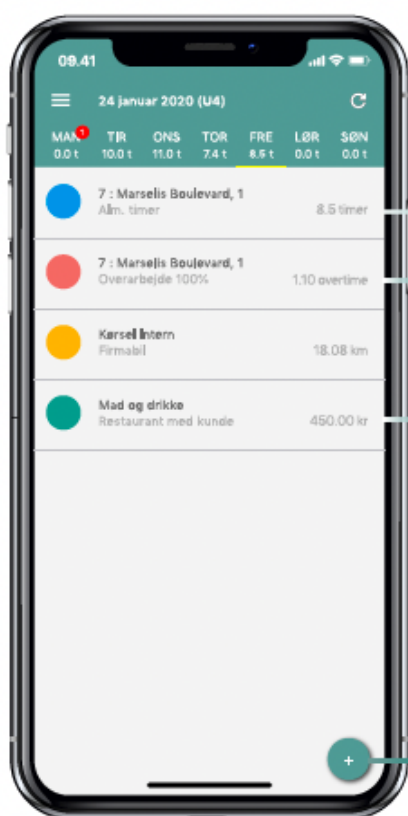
09.41

24 januar 2020 (U4)

MAN 1
0.0 t

TIR
10.0 t

ONS
11.0 t

TOR
7.4 t

FRE
8.5 t

LØR
0.0 t

SØN
0.0 t

7 : Marselis Boulevard, 1
Alm. timer
8.5 timer

7 : Marselis Boulevard, 1
Overarbejde 100%
1.10 overtime

Kørsel intern
Firmabil
18.08 km

Mad og drikke
Restaurant med kunde
450.00 kr

+